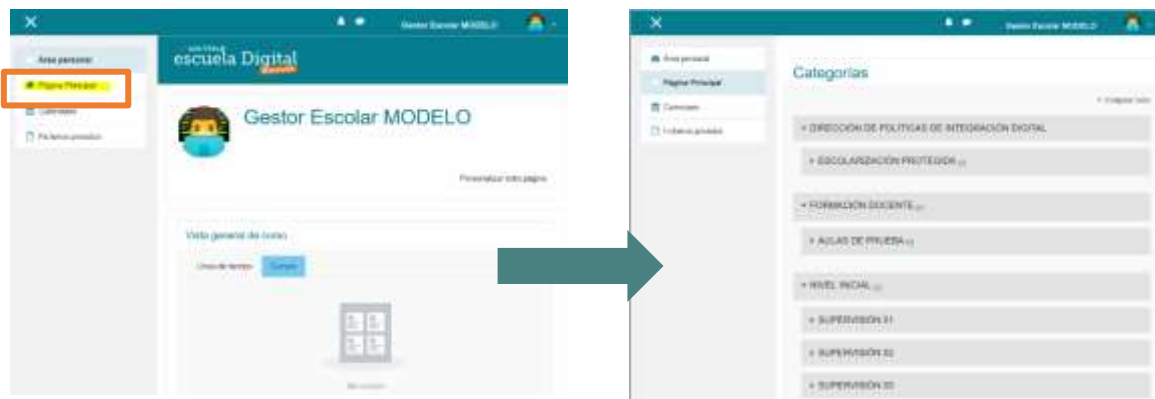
Gestor Escolar MODELO

Área personal

Página Principal

Calendario

Archivos privados

escuela Digital

Gestor Escolar MODELO

Personalizar esta página

Vista general de curso

Línea de tiempo

Cursos

Gestor Escolar MODELO

Área personal

Página Principal

Calendario

Archivos privados

Categorías

Colapsar todo

DIRECCIÓN DE POLÍTICAS DE INTEGRACIÓN DIGITAL

ESCOLARIZACIÓN PROTEGIDA

FORMACIÓN DOCENTE

AULAS DE PRUEBA

NIVEL INICIAL

SUPERVISIÓN 01

SUPERVISIÓN 02

SUPERVISIÓN 03